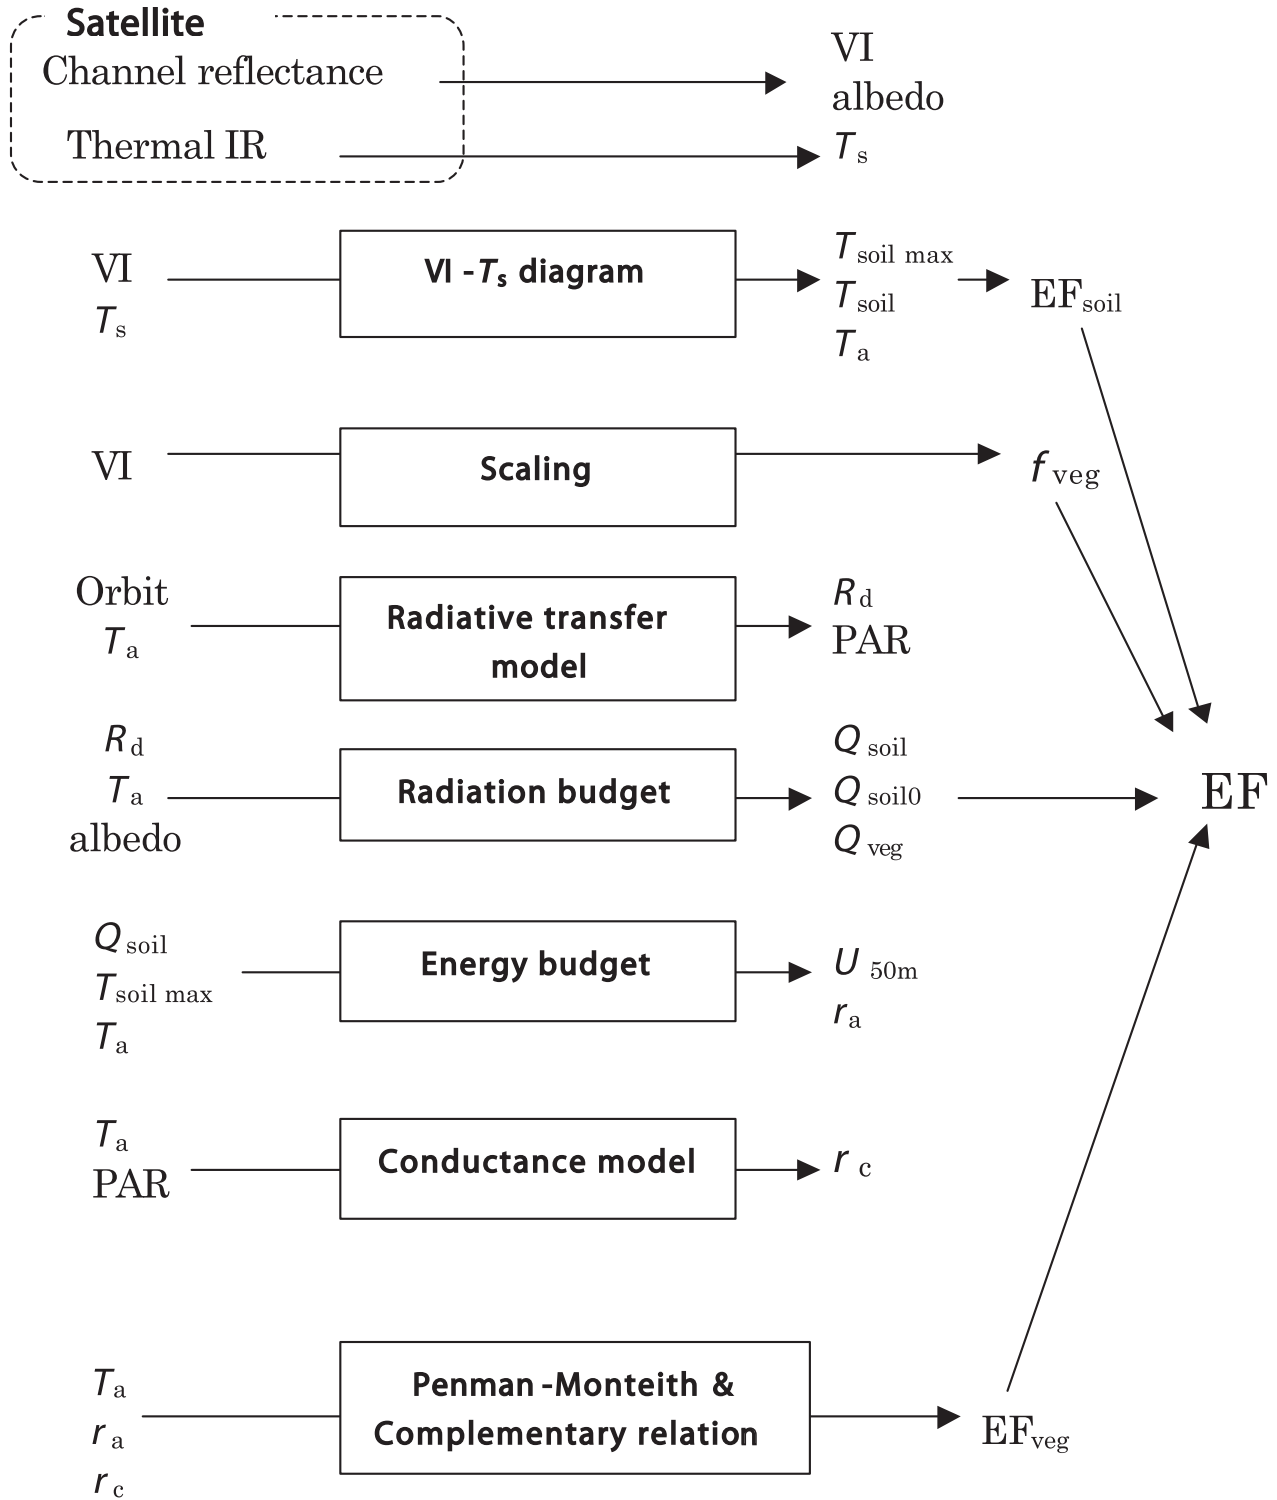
Satellite
Channel reflectance
Thermal IR

VI
albedo
$T_s$

VI
$T_s$

VI - $T_s$ diagram

$T_{soil\ max}$
$T_{soil}$
$T_a$

$EF_{soil}$

VI

Scaling

$f_{veg}$

Orbit
$T_a$

Radiative transfer model

$R_d$
PAR

$R_d$
$T_a$
albedo

Radiation budget

$Q_{soil}$
$Q_{soil0}$
$Q_{veg}$

EF

$Q_{soil}$
$T_{soil\ max}$
$T_a$

Energy budget

$U_{50m}$
$r_a$

$T_a$
PAR

Conductance model

$r_c$

$T_a$
$r_a$
$r_c$

Penman -Monteith & Complementary relation

$EF_{veg}$